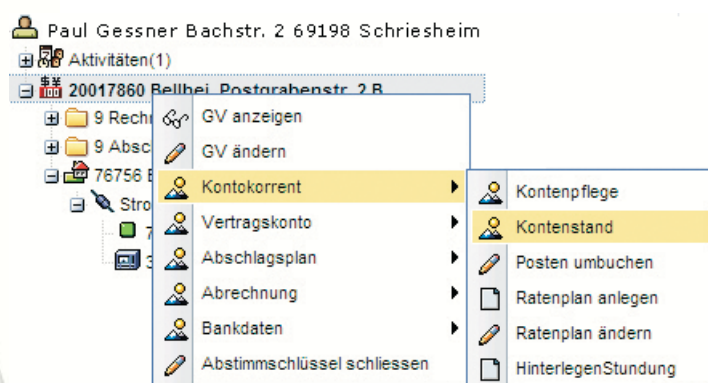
Paul Gessner Bachstr. 2 69198 Schriesheim
Aktivitäten(1)
20017860 Bellhei, Postgrabenstr. 2 B
9 Rechn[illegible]
9 Absc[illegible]
76756 B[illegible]
Stro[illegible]
7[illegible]
3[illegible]

GV anzeigen
GV ändern
Kontokorrent
Vertragskonto
Abschlagsplan
Abrechnung
Bankdaten
Abstimmschlüssel schliessen

Kontenpflege
Kontenstand
Posten umbuchen
Ratenplan anlegen
Ratenplan ändern
HinterlegenStundung